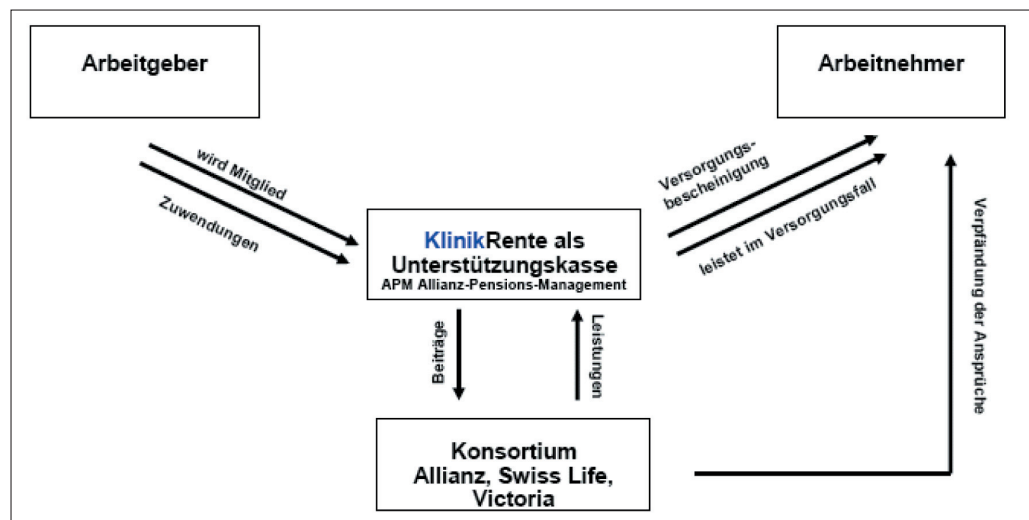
Arbeitgeber

Arbeitnehmer

wird Mitglied

Zuwendungen

Versorgungsbescheinigung

leistet im Versorgungsfall

KlinikRente als Unterstützungskasse
APM Allianz-Pensions-Management

Beiträge

Leistungen

Verpfändung der Ansprüche

Konsortium
Allianz, Swiss Life, Victoria